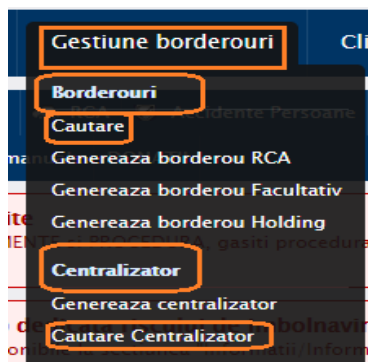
Gestiune borderouri

Cli

Borderouri

Cautare

Genereaza borderou RCA

Genereaza borderou Facultativ

Genereaza borderou Holding

Centralizator

Genereaza centralizator

Cautare Centralizator

Accidente Persoane

ite

gasiti procedur

bolnavi